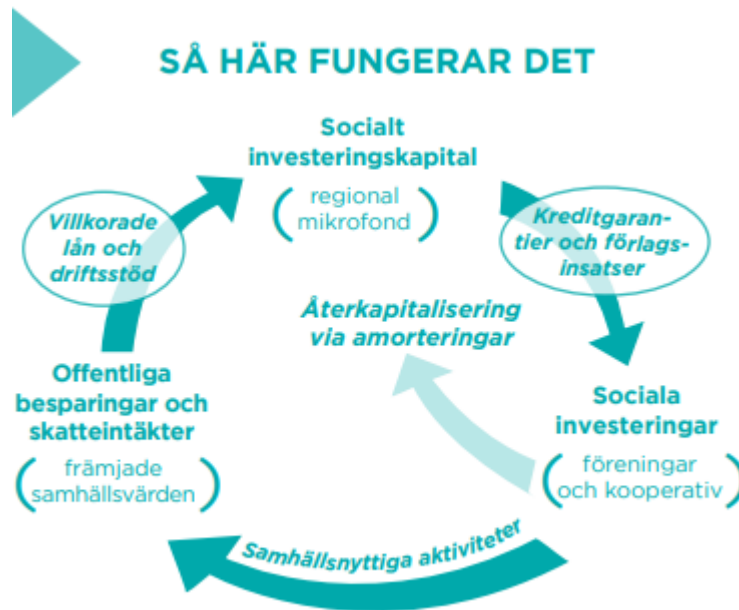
SÅ HÄR FUNGERAR DET

Socialt investeringskapital

(regional mikrofond)

Kreditgarantier och förlagsinsatser

Villkorade lån och driftsstöd

Återkapitalisering via amorteringar

Offentliga besparingar och skatteintäkter

(främjade samhällsvärden)

Sociala investeringar

(föreningar och kooperativ)

Samhällsnyttiga aktiviteter